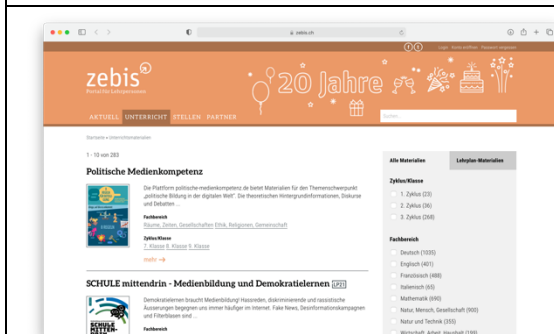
zebis.ch

Login · Konto eröffnen · Passwort vergessen

zebis
Portal für Lehrpersonen

20 Jahre

AKTUELL UNTERRICHT STELLEN PARTNER

Suchen...

Startseite » Unterrichtsmaterialien

1 - 10 von 283

Politische Medienkompetenz

Die Plattform politische-medienkompetenz.de bietet Materialien für den Themenschwerpunkt „politische Bildung in der digitalen Welt". Die theoretischen Hintergrundinformationen, Diskurse und Debatten ...

Fachbereich
Räume, Zeiten, Gesellschaften Ethik, Religionen, Gemeinschaft

Zyklus/Klasse
7. Klasse 8. Klasse 9. Klasse

mehr →

SCHULE mittendrin - Medienbildung und Demokratielernen LP21

Demokratielernen braucht Medienbildung! Hassreden, diskriminierende und rassistische Äusserungen begegnen uns immer häufiger im Internet. Fake News, Desinformationskampagnen und Filterblasen sind ...

Fachbereich

SCHULE MITTENDRIN

Alle Materialien | Lehrplan-Materialien

Zyklus/Klasse
1. Zyklus (23)
2. Zyklus (36)
3. Zyklus (268)

Fachbereich
Deutsch (1035)
Englisch (401)
Französisch (488)
Italienisch (65)
Mathematik (690)
Natur, Mensch, Gesellschaft (900)
Natur und Technik (355)
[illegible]